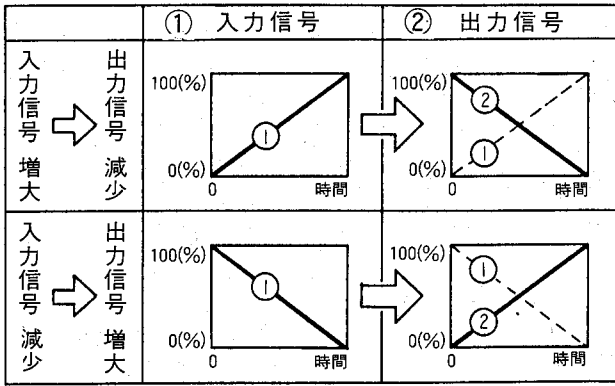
|  | ① 入力信号 | ② 出力信号 |
|---|---|---|
| 入力信号 増大 ⇨ 出力信号 減少 | 100(%) ① 0(%) 0 時間 | 100(%) ② ① 0(%) 0 時間 |
| 入力信号 減少 ⇨ 出力信号 増大 | 100(%) ① 0(%) 0 時間 | 100(%) ① ② 0(%) 0 時間 |